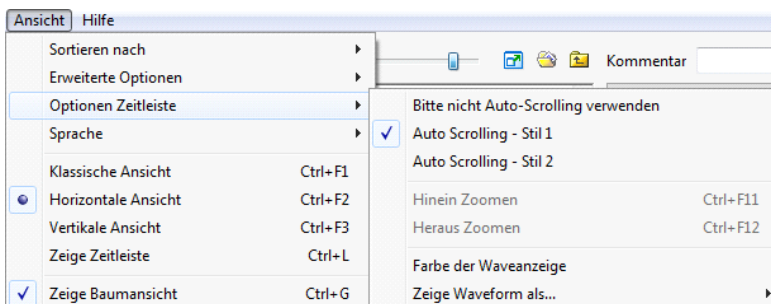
Ansicht Hilfe

Sortieren nach
Erweiterte Optionen
Optionen Zeitleiste
Sprache
Klassische Ansicht Ctrl+F1
Horizontale Ansicht Ctrl+F2
Vertikale Ansicht Ctrl+F3
Zeige Zeitleiste Ctrl+L
Zeige Baumansicht Ctrl+G

Kommentar

Bitte nicht Auto-Scrolling verwenden
Auto Scrolling - Stil 1
Auto Scrolling - Stil 2
Hinein Zoomen Ctrl+F11
Heraus Zoomen Ctrl+F12
Farbe der Waveanzeige
Zeige Waveform als...